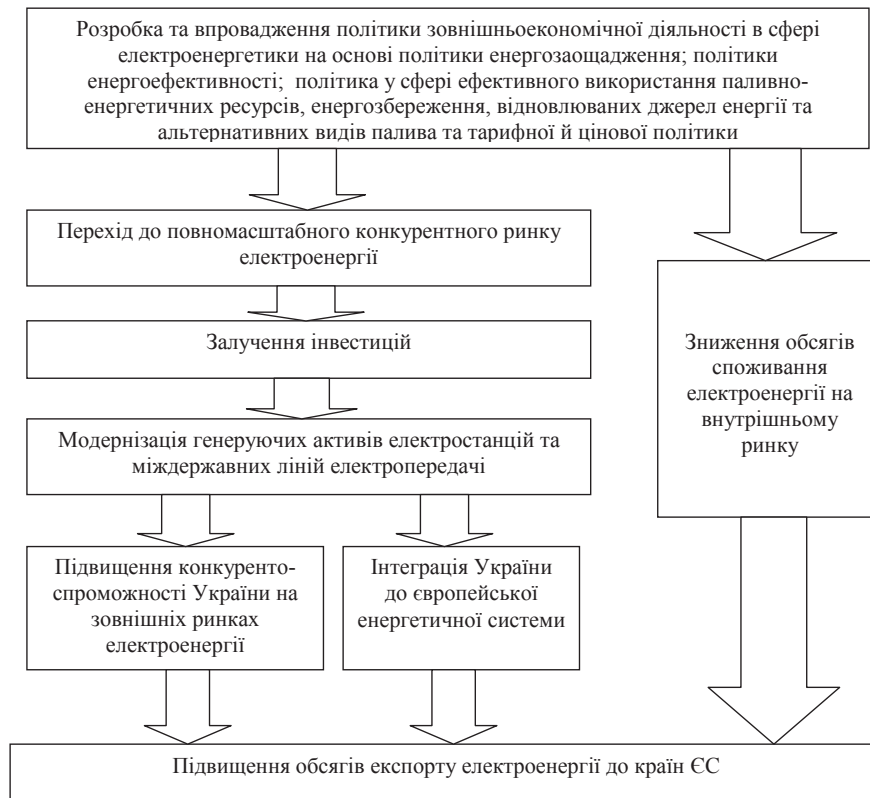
Розробка та впровадження політики зовнішньоекономічної діяльності в сфері електроенергетики на основі політики енергозаощадження; політики енергоефективності; політика у сфері ефективного використання паливно-енергетичних ресурсів, енергозбереження, відновлюваних джерел енергії та альтернативних видів палива та тарифної й цінової політики

Перехід до повномасштабного конкурентного ринку електроенергії

Залучення інвестицій

Модернізація генеруючих активів електростанцій та міждержавних ліній електропередачі

Підвищення конкуренто-спроможності України на зовнішніх ринках електроенергії

Інтеграція України до європейської енергетичної системи

Зниження обсягів споживання електроенергії на внутрішньому ринку

Підвищення обсягів експорту електроенергії до країн ЄС